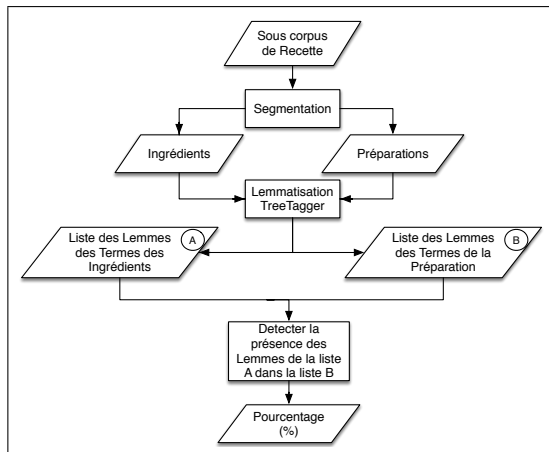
Sous corpus de Recette

Segmentation

Ingrédients

Préparations

Lemmatisation TreeTagger

Liste des Lemmes des Termes des Ingrédients

A

Liste des Lemmes des Termes de la Préparation

B

Detecter la présence des Lemmes de la liste A dans la liste B

Pourcentage (%)